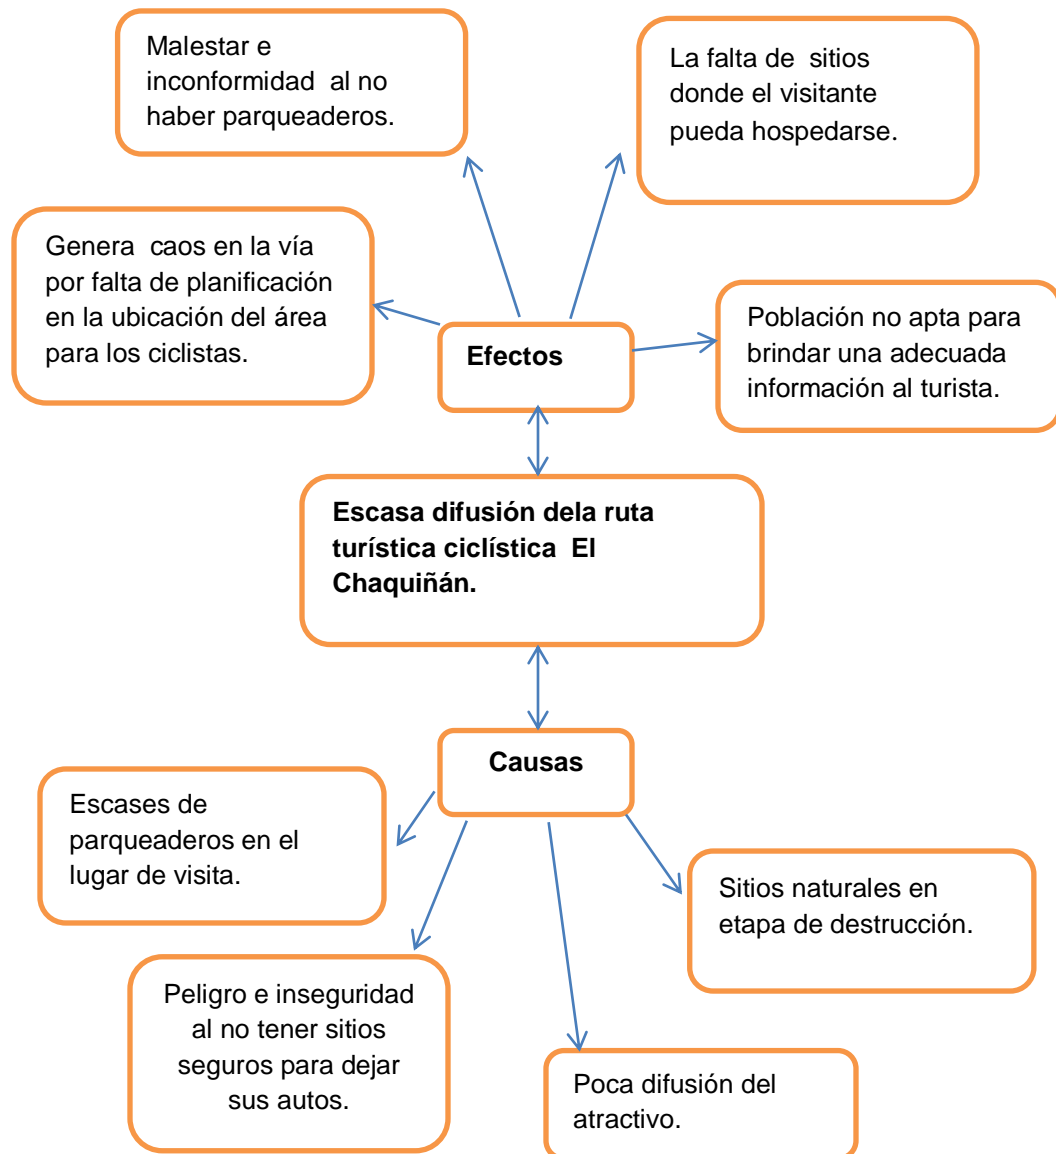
Malestar e inconformidad al no haber parqueaderos.

La falta de sitios donde el visitante pueda hospedarse.

Genera caos en la vía por falta de planificación en la ubicación del área para los ciclistas.

Efectos

Población no apta para brindar una adecuada información al turista.

Escasa difusión dela ruta turística ciclística El Chaquiñán.

Causas

Escases de parqueaderos en el lugar de visita.

Sitios naturales en etapa de destrucción.

Peligro e inseguridad al no tener sitios seguros para dejar sus autos.

Poca difusión del atractivo.